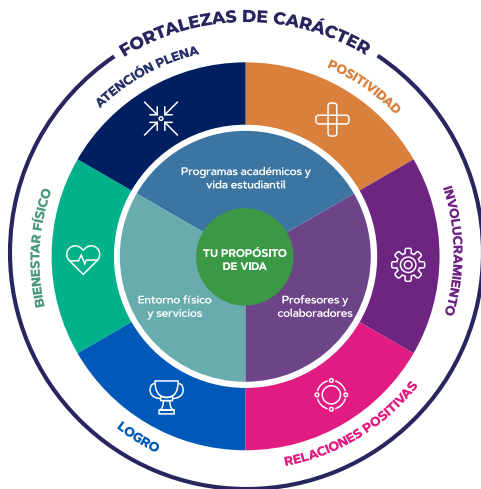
FORTALEZAS DE CARÁCTER

ATENCIÓN PLENA

POSITIVIDAD

INVOLUCRAMIENTO

RELACIONES POSITIVAS

LOGRO

BIENESTAR FÍSICO

Programas académicos y vida estudiantil

TU PROPÓSITO DE VIDA

Entorno físico y servicios

Profesores y colaboradores